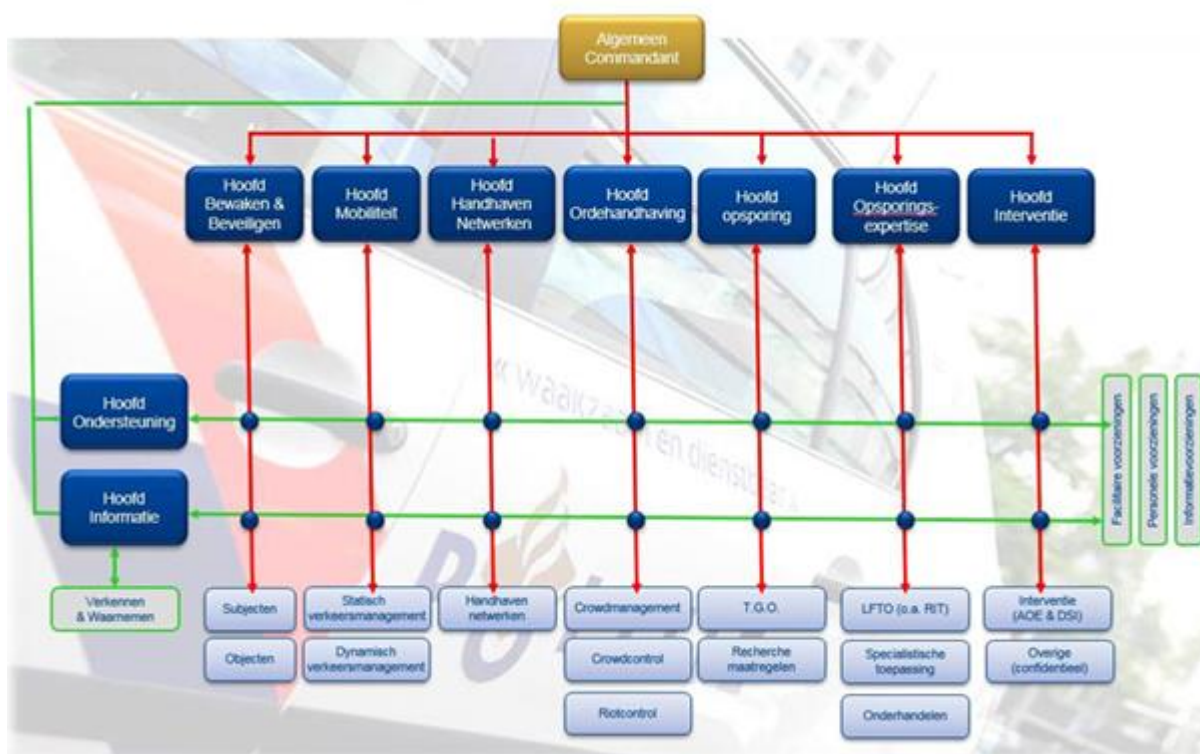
Algemeen Commandant

Hoofd Bewaken & Beveiligen

Hoofd Mobiliteit

Hoofd Handhaven Netwerken

Hoofd Ordehandhaving

Hoofd opsporing

Hoofd Opsporingsexpertise

Hoofd Interventie

Hoofd Ondersteuning

Hoofd Informatie

Verkennen & Waarnemen

Subjecten

Objecten

Statisch verkeersmanagement

Dynamisch verkeersmanagement

Handhaven netwerken

Crowdmanagement

Crowdcontrol

Riotcontrol

T.G.O.

Recherche maatregelen

LFTO (o.a. RIT)

Specialistische toepassing

Onderhandelen

Interventie (AOE & DSI)

Overige (confidentieel)

Facilitaire voorzieningen

Personele voorzieningen

Informatievoorzieningen

waakzaam en dienstbaar